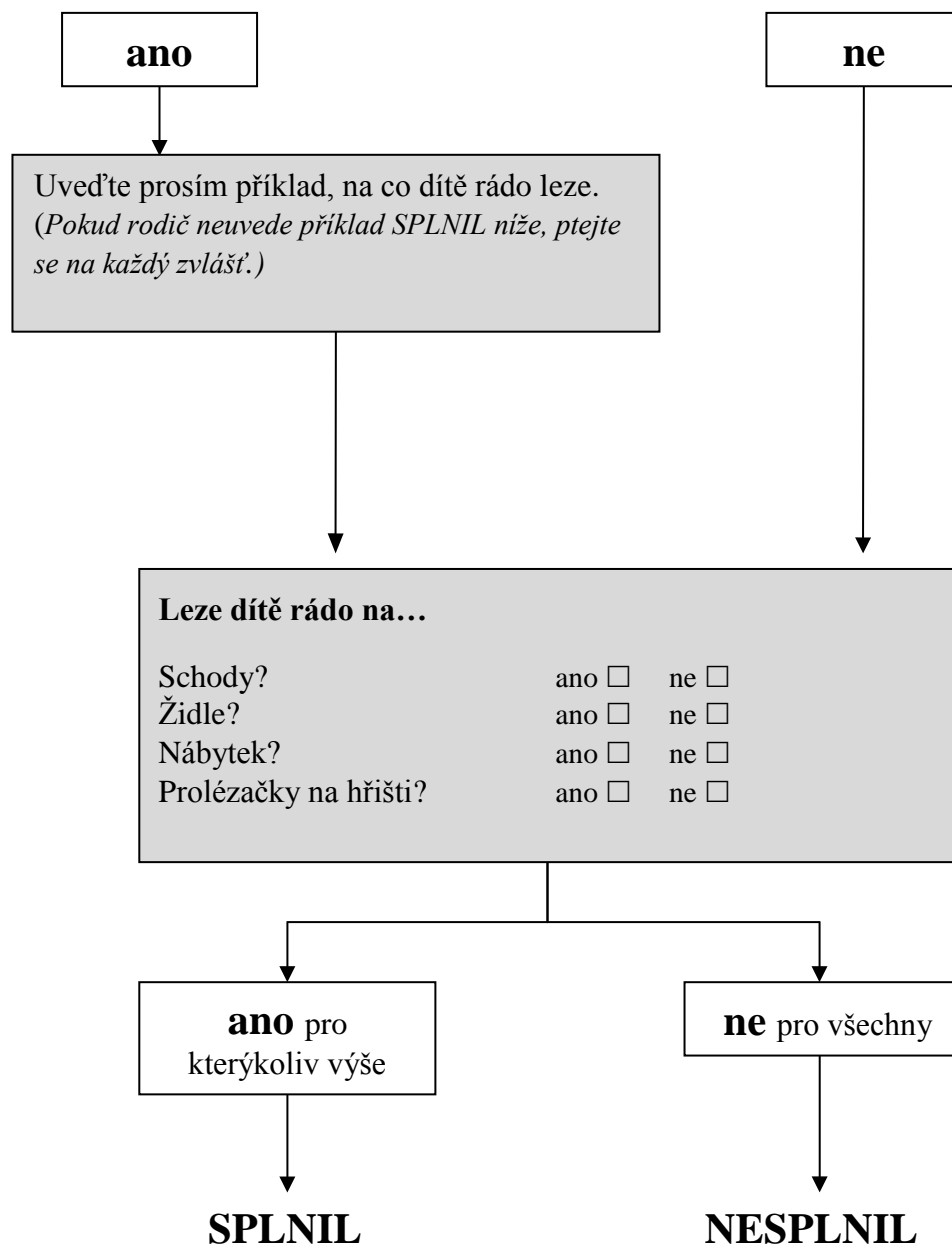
ano

ne

Uveďte prosím příklad, na co dítě rádo leze. (Pokud rodič neuvede příklad SPLNIL níže, ptejte se na každý zvlášť.)

Leze dítě rádo na…

| | | |
|---|---|---|
| Schody? | ano ☐ | ne ☐ |
| Židle? | ano ☐ | ne ☐ |
| Nábytek? | ano ☐ | ne ☐ |
| Prolézačky na hřišti? | ano ☐ | ne ☐ |

ano pro kterýkoliv výše

ne pro všechny

SPLNIL

NESPLNIL